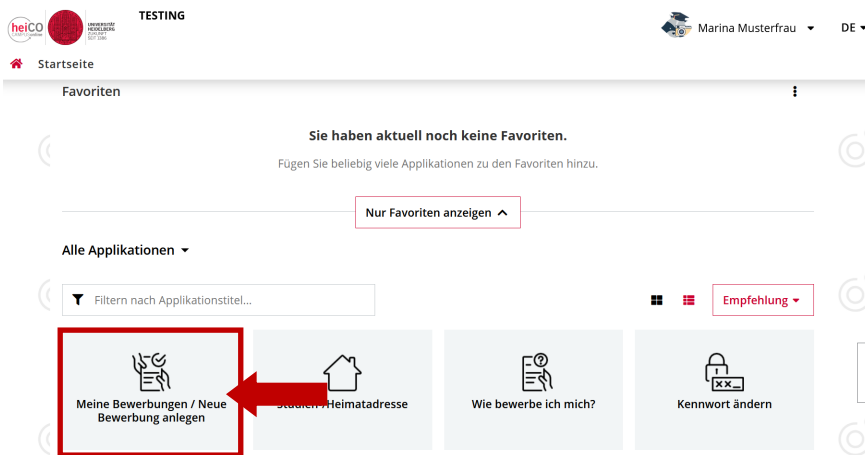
heiCO
UNIVERSITÄT HEIDELBERG ZUKUNFT SEIT 1386

TESTING

Marina Musterfrau
DE

Startseite

Favoriten

Sie haben aktuell noch keine Favoriten.

Fügen Sie beliebig viele Applikationen zu den Favoriten hinzu.

Nur Favoriten anzeigen

Alle Applikationen

Filtern nach Applikationstitel...

Empfehlung

Meine Bewerbungen / Neue Bewerbung anlegen

Studien-/Heimatadresse

Wie bewerbe ich mich?

Kennwort ändern